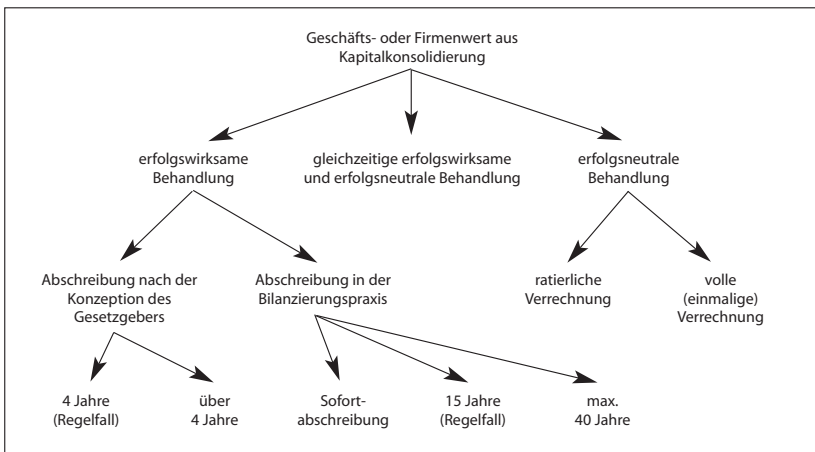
Geschäfts- oder Firmenwert aus Kapitalkonsolidierung

erfolgswirksame Behandlung

gleichzeitige erfolgswirksame und erfolgsneutrale Behandlung

erfolgsneutrale Behandlung

Abschreibung nach der Konzeption des Gesetzgebers

Abschreibung in der Bilanzierungspraxis

ratierliche Verrechnung

volle (einmalige) Verrechnung

4 Jahre (Regelfall)

über 4 Jahre

Sofortabschreibung

15 Jahre (Regelfall)

max. 40 Jahre